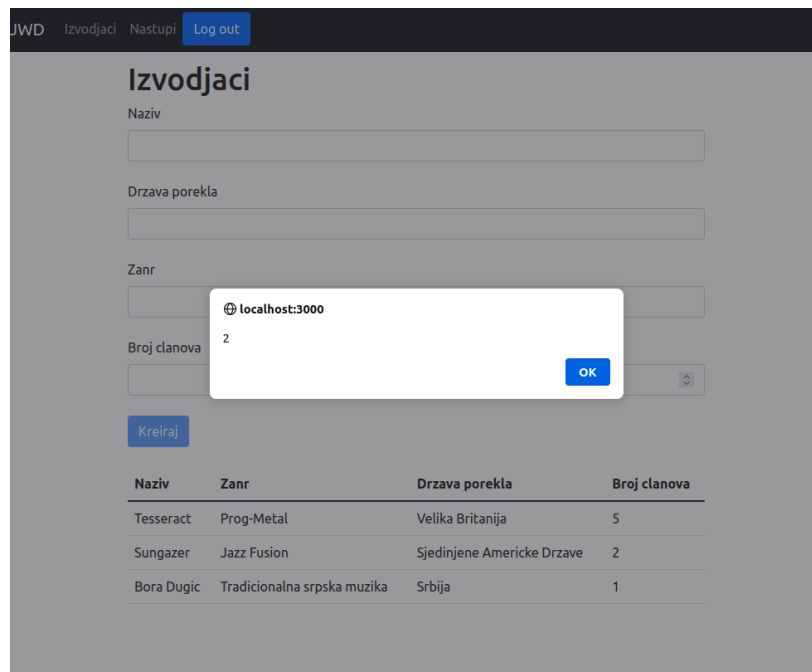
JWD Izvodjaci Nastupi Log out

Izvodjaci

Naziv

Drzava porekla

Zanr

Broj clanova

localhost:3000

2

OK

Kreiraj

| Naziv | Zanr | Drzava porekla | Broj clanova |
|---|---|---|---|
| Tesseract | Prog-Metal | Velika Britanija | 5 |
| Sungazer | Jazz Fusion | Sjedinjene Americke Drzave | 2 |
| Bora Dugic | Tradicionalna srpska muzika | Srbija | 1 |